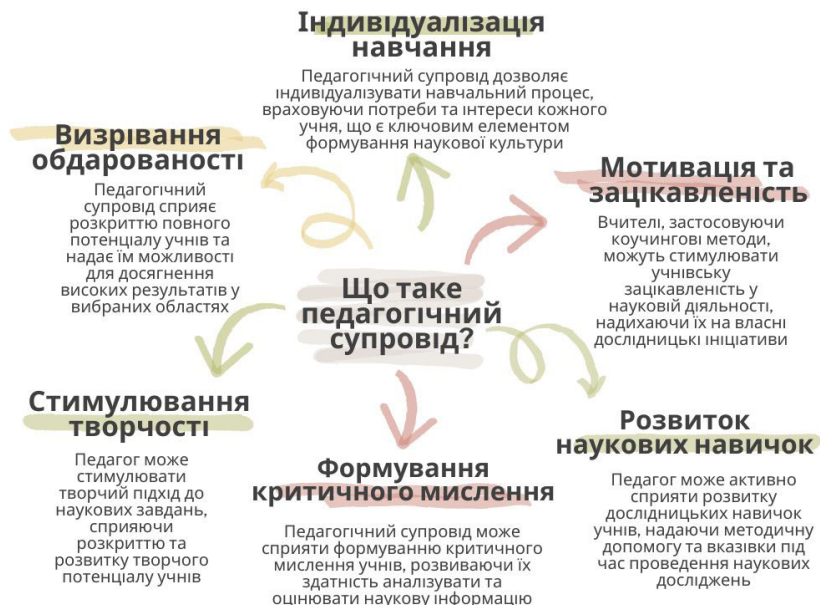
Індивідуалізація навчання

Педагогічний супровід дозволяє індивідуалізувати навчальний процес, враховуючи потреби та інтереси кожного учня, що є ключовим елементом формування наукової культури

Визрівання обдарованості

Педагогічний супровід сприяє розкриттю повного потенціалу учнів та надає їм можливості для досягнення високих результатів у вибраних областях

Мотивація та зацікавленість

Вчителі, застосовуючи коучингові методи, можуть стимулювати учнівську зацікавленість у науковій діяльності, надихаючи їх на власні дослідницькі ініціативи

Що таке педагогічний супровід?

Стимулювання творчості

Педагог може стимулювати творчий підхід до наукових завдань, сприяючи розкриттю та розвитку творчого потенціалу учнів

Розвиток наукових навичок

Педагог може активно сприяти розвитку дослідницьких навичок учнів, надаючи методичну допомогу та вказівки під час проведення наукових досліджень

Формування критичного мислення

Педагогічний супровід може сприяти формуванню критичного мислення учнів, розвиваючи їх здатність аналізувати та оцінювати наукову інформацію